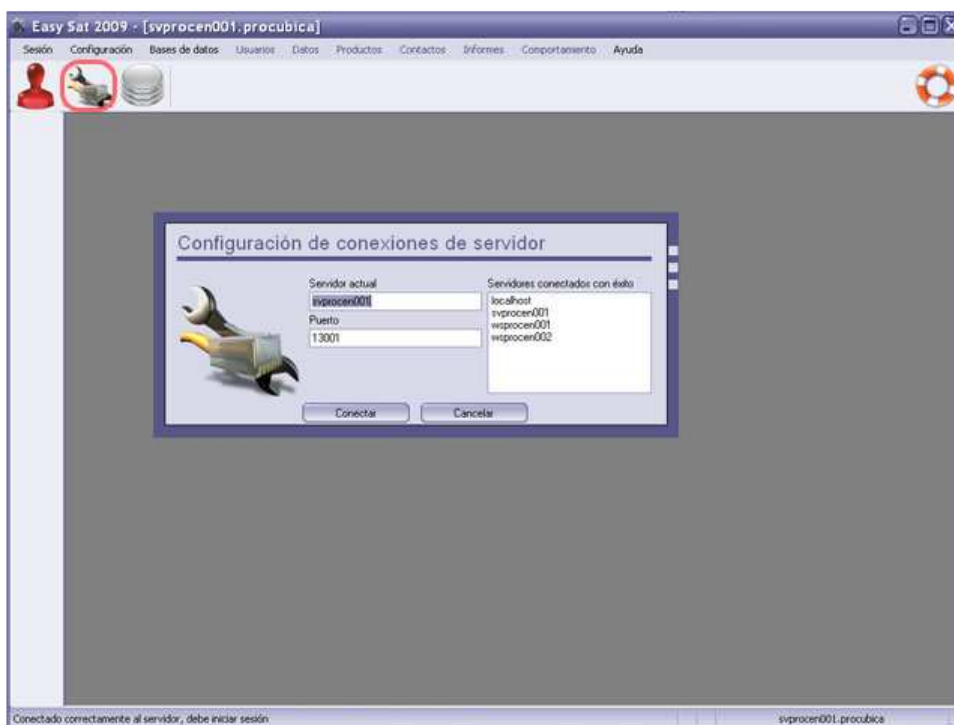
Easy Sat 2009 - [svprocen001.procubica]

Sesión Configuración Bases de datos Usuarios Datos Productos Contactos Informes Comportamiento Ayuda

Configuración de conexiones de servidor

Servidor actual
svprocen001
Puerto
13001

Servidores conectados con éxito
localhost
svprocen001
wsprocen001
wsprocen002

Conectar Cancelar

Conectado correctamente al servidor, debe iniciar sesión

svprocen001.procubica